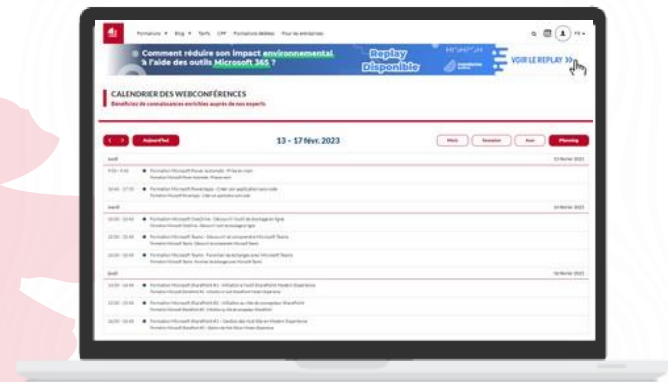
Formations ▾ Blog ▾ Tarifs CPF Formations dédiées Pour les entreprises

FR ▾

Comment réduire son impact environnemental à l'aide des outils Microsoft 365 ?

Replay Disponible

VOIR LE REPLAY >>

CALENDRIER DES WEBCONFÉRENCES

Bénéficiez de connaissances enrichies auprès de nos experts

< >

Aujourd'hui

13 - 17 févr. 2023

Mois

Semaine

Jour

Planning

lundi

13 février 2023

9:30 – 9:45

10:00 – 10:45

mardi

14 février 2023

10:00 – 10:45

10:00 – 10:45

10:00 – 10:45

jeudi

16 février 2023

10:00 – 10:45

10:00 – 10:45

10:00 – 10:45

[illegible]